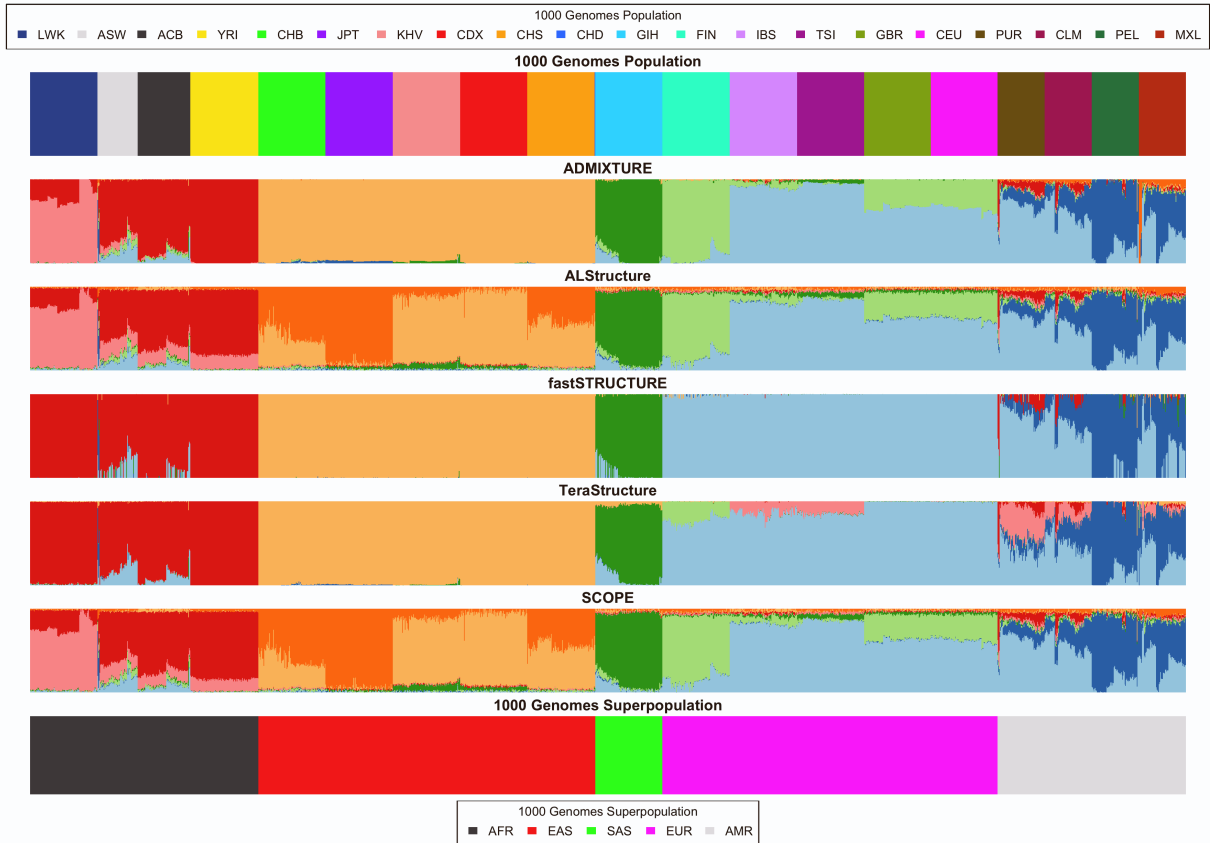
1000 Genomes Population
LWK ASW ACB YRI CHB JPT KHV CDX CHS CHD GIH FIN IBS TSI GBR CEU PUR CLM PEL MXL

1000 Genomes Population

ADMIXTURE

ALStructure

fastSTRUCTURE

TeraStructure

SCOPE

1000 Genomes Superpopulation

1000 Genomes Superpopulation
AFR EAS SAS EUR AMR